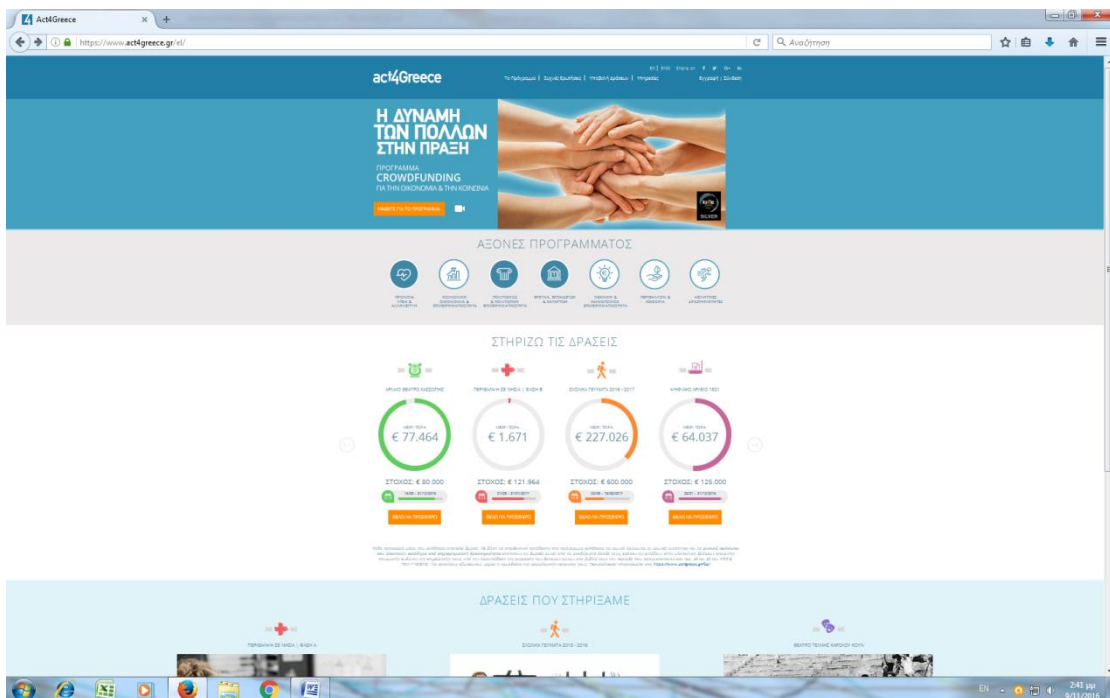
Act4Greece

https://www.act4greece.gr/el/

Αναζήτηση

act4Greece

Το Πρόγραμμα | Συχνές Ερωτήσεις | Υποβολή Δράσεων | Υπηρεσίες

Εγγραφή | Σύνδεση

Η ΔΥΝΑΜΗ ΤΩΝ ΠΟΛΛΩΝ ΣΤΗΝ ΠΡΑΞΗ

ΠΡΟΓΡΑΜΜΑ CROWDFUNDING ΓΙΑ ΤΗΝ ΟΙΚΟΝΟΜΙΑ & ΤΗΝ ΚΟΙΝΩΝΙΑ

ΜΑΘΕΤΕ ΓΙΑ ΤΟ ΠΡΟΓΡΑΜΜΑ

SILVER

ΑΞΟΝΕΣ ΠΡΟΓΡΑΜΜΑΤΟΣ

ΣΤΗΡΙΖΩ ΤΙΣ ΔΡΑΣΕΙΣ

€ 77.464

€ 1.671

€ 227.026

€ 64.037

ΣΤΟΧΟΣ: € 80.000

ΣΤΟΧΟΣ: € 121.964

ΣΤΟΧΟΣ: € 600.000

ΣΤΟΧΟΣ: € 125.000

ΘΕΛΩ ΝΑ ΠΡΟΣΦΕΡΩ

ΘΕΛΩ ΝΑ ΠΡΟΣΦΕΡΩ

ΘΕΛΩ ΝΑ ΠΡΟΣΦΕΡΩ

ΘΕΛΩ ΝΑ ΠΡΟΣΦΕΡΩ

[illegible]

ΔΡΑΣΕΙΣ ΠΟΥ ΣΤΗΡΙΞΑΜΕ

EN 2:41 μμ 9/11/2016